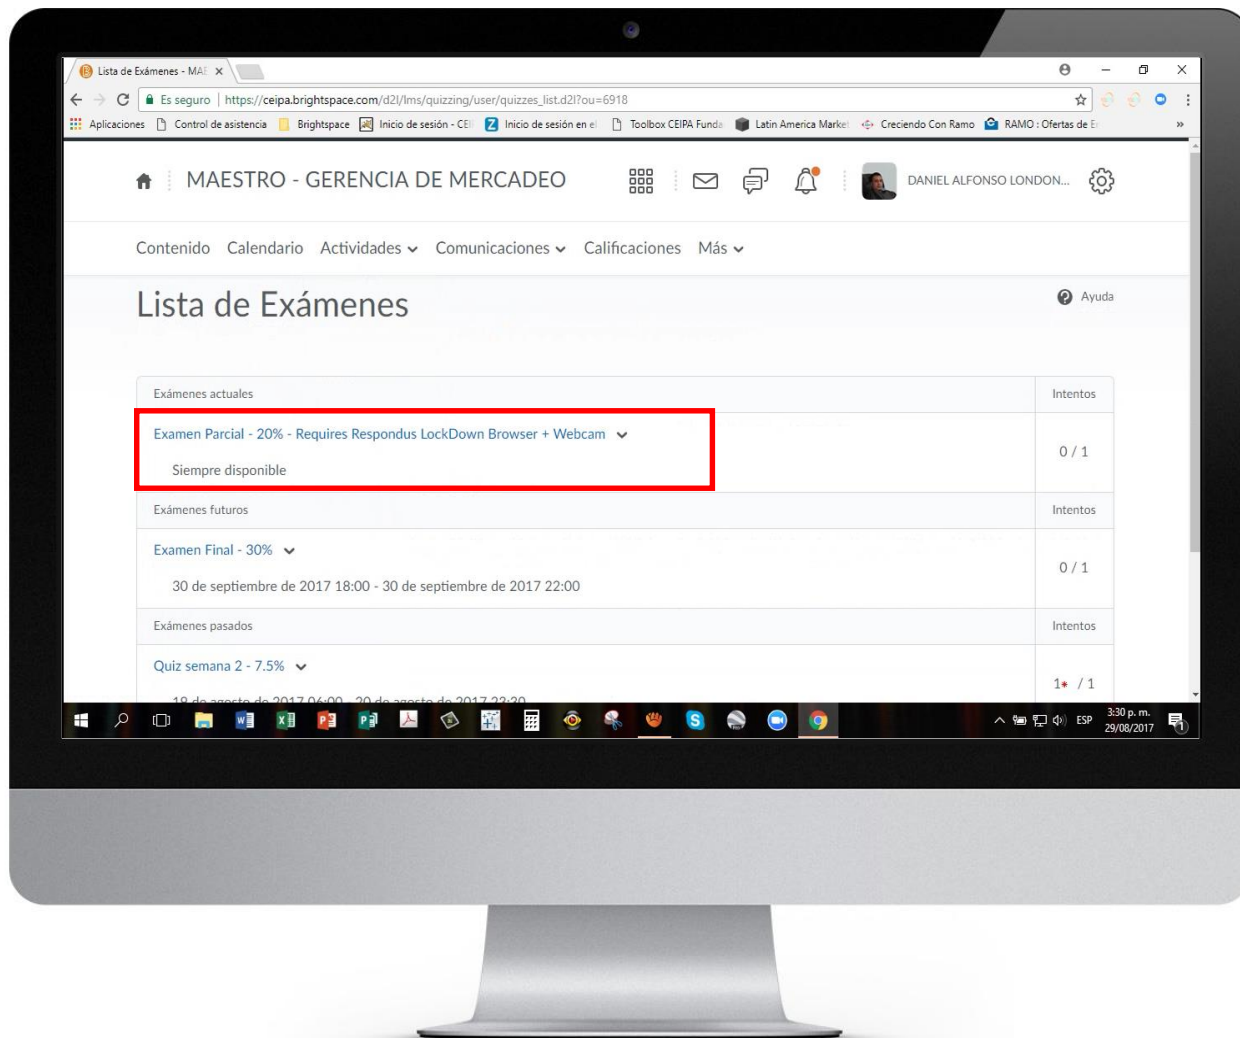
Lista de Exámenes - MAE ×

Es seguro | https://ceipa.brightspace.com/d2l/lms/quizzing/user/quizzes_list.d2l?ou=6918

Aplicaciones | Control de asistencia | Brightspace | Inicio de sesión - CEI | Inicio de sesión en el | Toolbox CEIPA Funda | Latin America Market | Creciendo Con Ramo | RAMO : Ofertas de E | »

MAESTRO - GERENCIA DE MERCADEO

DANIEL ALFONSO LONDON...

Contenido Calendario Actividades Comunicaciones Calificaciones Más

Lista de Exámenes

Ayuda

| Exámenes actuales | Intentos |
|---|---|
| Examen Parcial - 20% - Requires Respondus LockDown Browser + Webcam<br>Siempre disponible | 0 / 1 |
| Exámenes futuros | Intentos |
| Examen Final - 30%<br>30 de septiembre de 2017 18:00 - 30 de septiembre de 2017 22:00 | 0 / 1 |
| Exámenes pasados | Intentos |
| Quiz semana 2 - 7.5%<br>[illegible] | 1* / 1 |

ESP 3:30 p. m. 29/08/2017